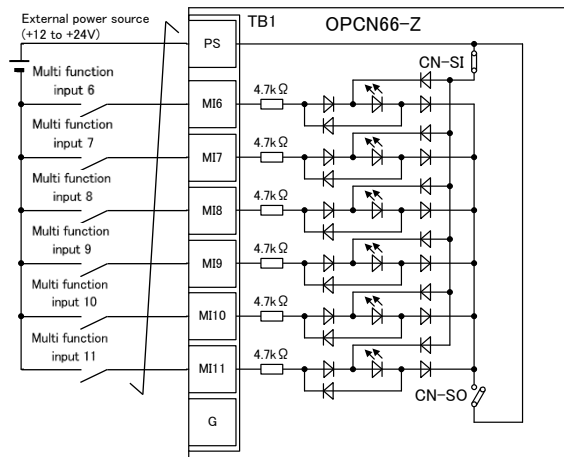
External power source (+12 to +24V)

TB1

OPCN66-Z

PS

CN-SI

Multi function input 6

MI6

4.7kΩ

Multi function input 7

MI7

4.7kΩ

Multi function input 8

MI8

4.7kΩ

Multi function input 9

MI9

4.7kΩ

Multi function input 10

MI10

4.7kΩ

Multi function input 11

MI11

4.7kΩ

CN-SO

G